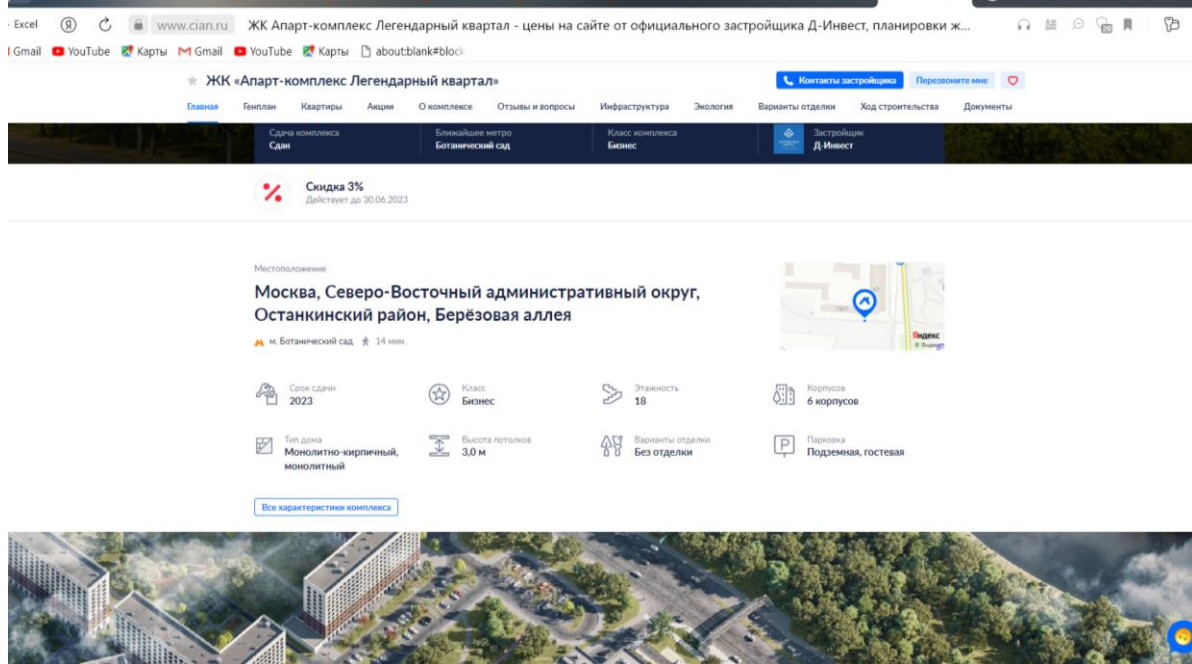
Excel www.cian.ru ЖК Апарт-комплекс Легендарный квартал - цены на сайте от официального застройщика Д-Инвест, планировки ж...

Gmail YouTube Карты Gmail YouTube Карты about:blank#block

ЖК «Апарт-комплекс Легендарный квартал»

Контакты застройщика Перезвоните мне

Главная Генплан Квартиры Акции О комплексе Отзывы и вопросы Инфраструктура Экология Варианты отделки Ход строительства Документы

Сдача комплекса
Сдан

Ближайшее метро
Ботанический сад

Класс комплекса
Бизнес

Застройщик
Д-Инвест

Скидка 3%
Действует до 30.06.2023

Местоположение

Москва, Северо-Восточный административный округ, Останкинский район, Берёзовая аллея

м. Ботанический сад 14 мин.

Яндекс

Срок сдачи
2023

Класс
Бизнес

Этажность
18

Корпусов
6 корпусов

Тип дома
Монолитно-кирпичный, монолитный

Высота потолков
3,0 м

Варианты отделки
Без отделки

Парковка
Подземная, гостевая

Все характеристики комплекса